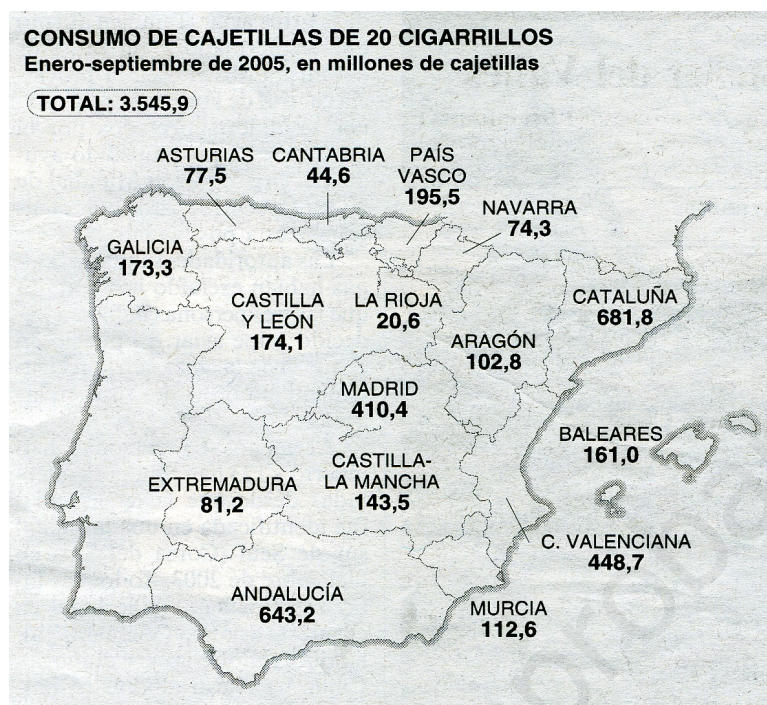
CONSUMO DE CAJETILLAS DE 20 CIGARRILLOS
Enero-septiembre de 2005, en millones de cajetillas

TOTAL: 3.545,9

ASTURIAS
77,5

CANTABRIA
44,6

PAÍS VASCO
195,5

NAVARRA
74,3

GALICIA
173,3

CASTILLA Y LEÓN
174,1

LA RIOJA
20,6

CATALUÑA
681,8

ARAGÓN
102,8

MADRID
410,4

BALEARES
161,0

EXTREMADURA
81,2

CASTILLA-LA MANCHA
143,5

C. VALENCIANA
448,7

ANDALUCÍA
643,2

MURCIA
112,6